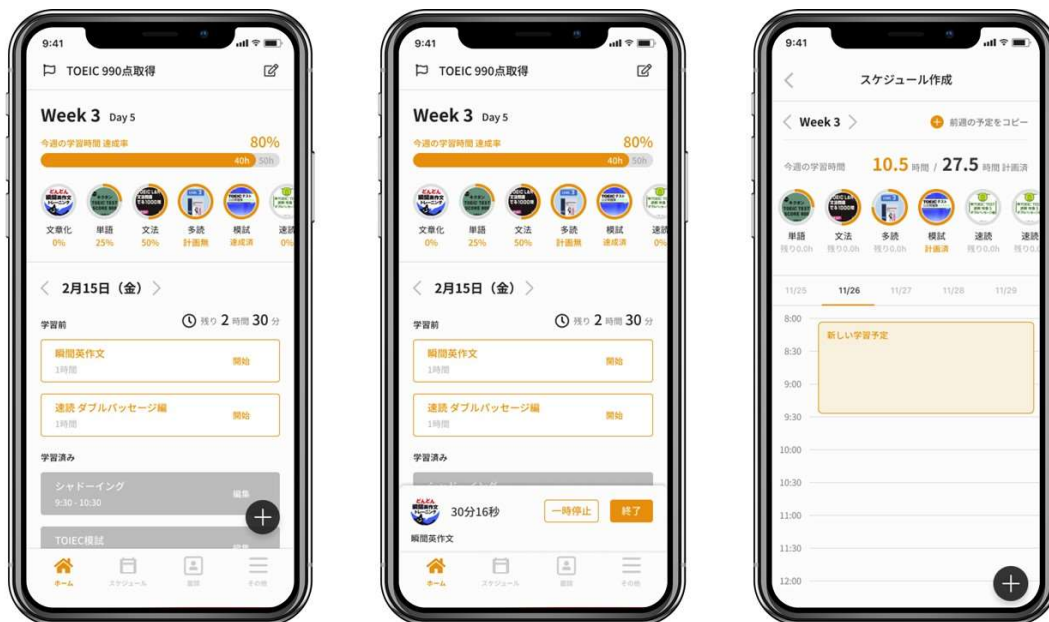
9:41

TOEIC 990点取得

Week 3 Day 5

今週の学習時間 達成率 80%

40h 50h

文章化 0%
単語 25%
文法 50%
多読 計画無
模試 達成済
速読 0%

< 2月15日（金）>

学習前

残り 2 時間 30 分

瞬間英作文
1時間
開始

速読 ダブルパッセージ編
1時間
開始

学習済み

シャドーイング
9:30 - 10:30
編集

TOEIC模試
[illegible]

ホーム スケジュール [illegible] その他

9:41

TOEIC 990点取得

Week 3 Day 5

今週の学習時間 達成率 80%

40h 50h

文章化 0%
単語 25%
文法 50%
多読 計画無
模試 達成済
速読 0%

< 2月15日（金）>

学習前

残り 2 時間 30 分

瞬間英作文
1時間
開始

速読 ダブルパッセージ編
1時間
開始

学習済み

30分16秒
一時停止
終了
瞬間英作文

ホーム スケジュール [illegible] その他

9:41

スケジュール作成

< Week 3 >

前週の予定をコピー

今週の学習時間 10.5 時間 / 27.5 時間 計画済

単語 残り0.0h
文法 残り0.0h
多読 残り0.0h
模試 計画済
速読 残り0.0h
速読 残り0.0h

11/25 11/26 11/27 11/28 11/29

8:00
新しい学習予定
8:30
9:00
9:30
10:00
10:30
11:00
11:30
12:00